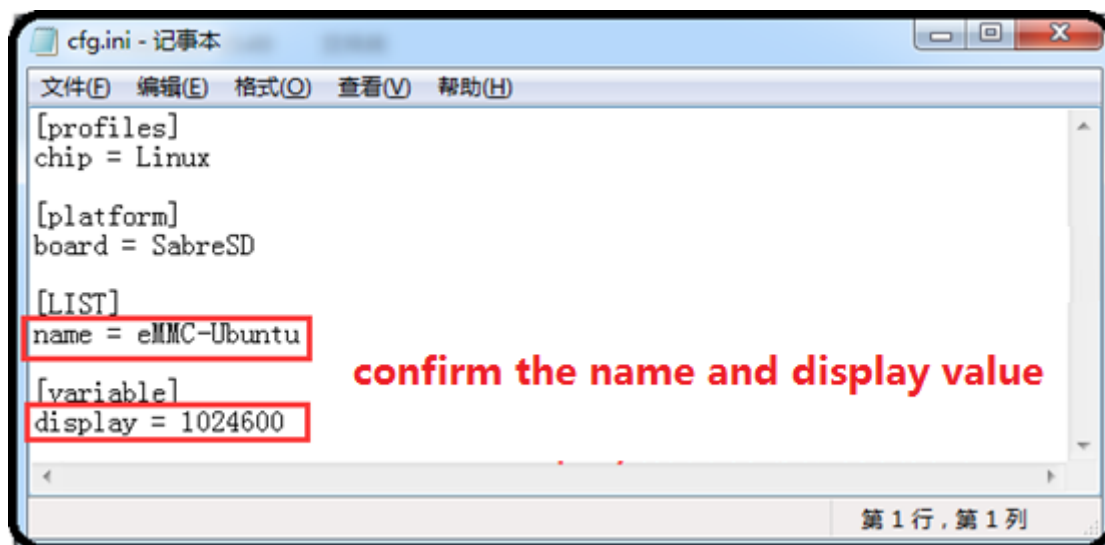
cfg.ini - 记事本

文件(F) 编辑(E) 格式(O) 查看(V) 帮助(H)

[profiles]
chip = Linux

[platform]
board = SabreSD

[LIST]
name = eMMC-Ubuntu

[variable]
display = 1024600

confirm the name and display value

第 1 行，第 1 列